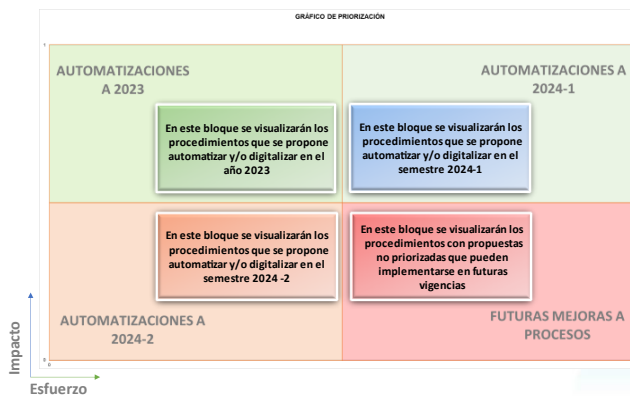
GRÁFICO DE PRIORIZACIÓN

1

AUTOMATIZACIONES A 2023

En este bloque se visualizarán los procedimientos que se propone automatizar y/o digitalizar en el año 2023

AUTOMATIZACIONES A 2024-1

En este bloque se visualizarán los procedimientos que se propone automatizar y/o digitalizar en el semestre 2024-1

En este bloque se visualizarán los procedimientos que se propone automatizar y/o digitalizar en el semestre 2024 -2

En este bloque se visualizarán los procedimientos con propuestas no priorizadas que pueden implementarse en futuras vigencias

AUTOMATIZACIONES A 2024-2

FUTURAS MEJORAS A PROCESOS

0

Impacto

Esfuerzo